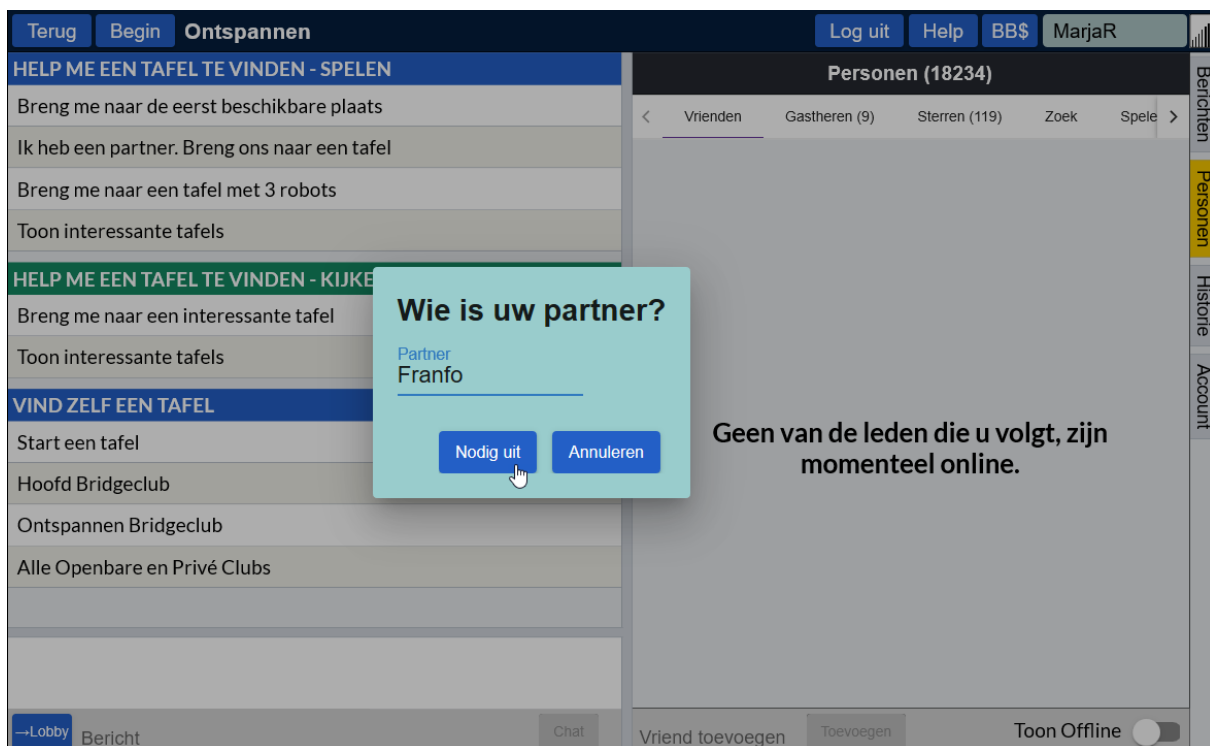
Terug Begin Ontspannen

Log uit Help BB$ MarjaR

HELP ME EEN TAFEL TE VINDEN - SPELEN

Breng me naar de eerst beschikbare plaats

Ik heb een partner. Breng ons naar een tafel

Breng me naar een tafel met 3 robots

Toon interessante tafels

HELP ME EEN TAFEL TE VINDEN - KIJKE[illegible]

Breng me naar een interessante tafel

Toon interessante tafels

VIND ZELF EEN TAFEL

Start een tafel

Hoofd Bridgeclub

Ontspannen Bridgeclub

Alle Openbare en Privé Clubs

→Lobby Bericht Chat

Wie is uw partner?

Partner
Franfo

Nodig uit Annuleren

Personen (18234)

< Vrienden Gastheren (9) Sterren (119) Zoek Spele >

Geen van de leden die u volgt, zijn momenteel online.

Vriend toevoegen Toevoegen Toon Offline

Berichten Personen Historie Account